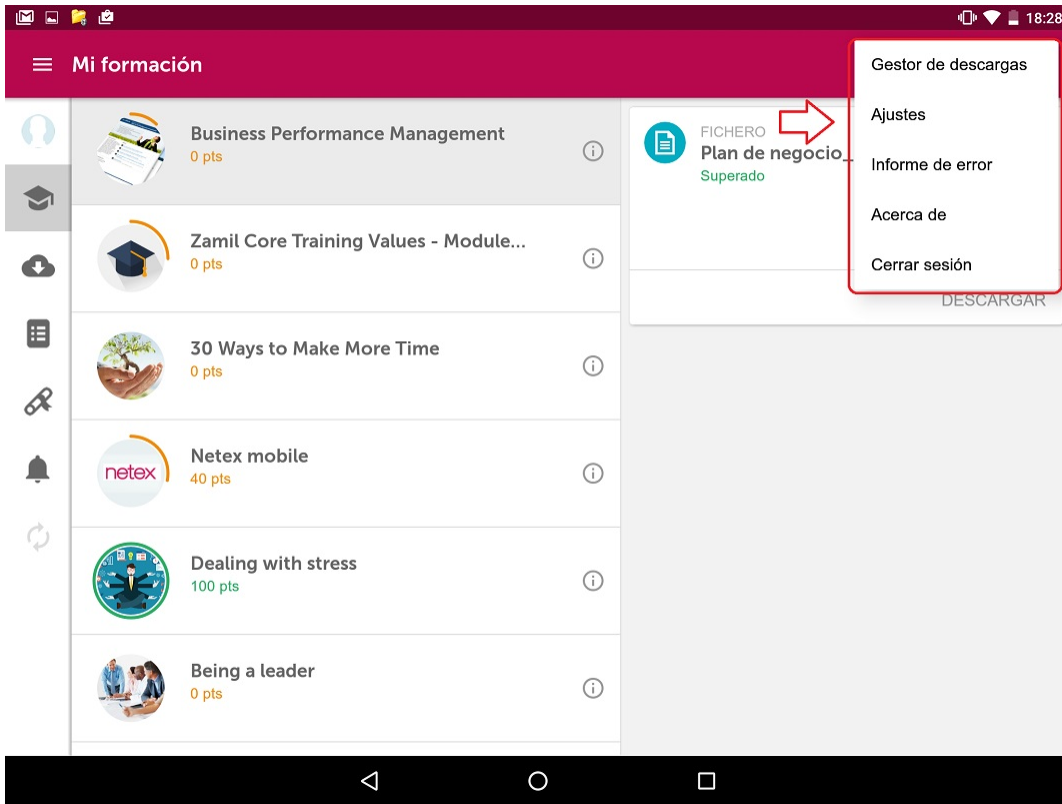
18:28

Mi formación

Business Performance Management
0 pts

Zamil Core Training Values - Module...
0 pts

30 Ways to Make More Time
0 pts

netex

Netex mobile
40 pts

Dealing with stress
100 pts

Being a leader
0 pts

FICHERO
Plan de negocio_
Superado

DESCARGAR

Gestor de descargas

Ajustes

Informe de error

Acerca de

Cerrar sesión